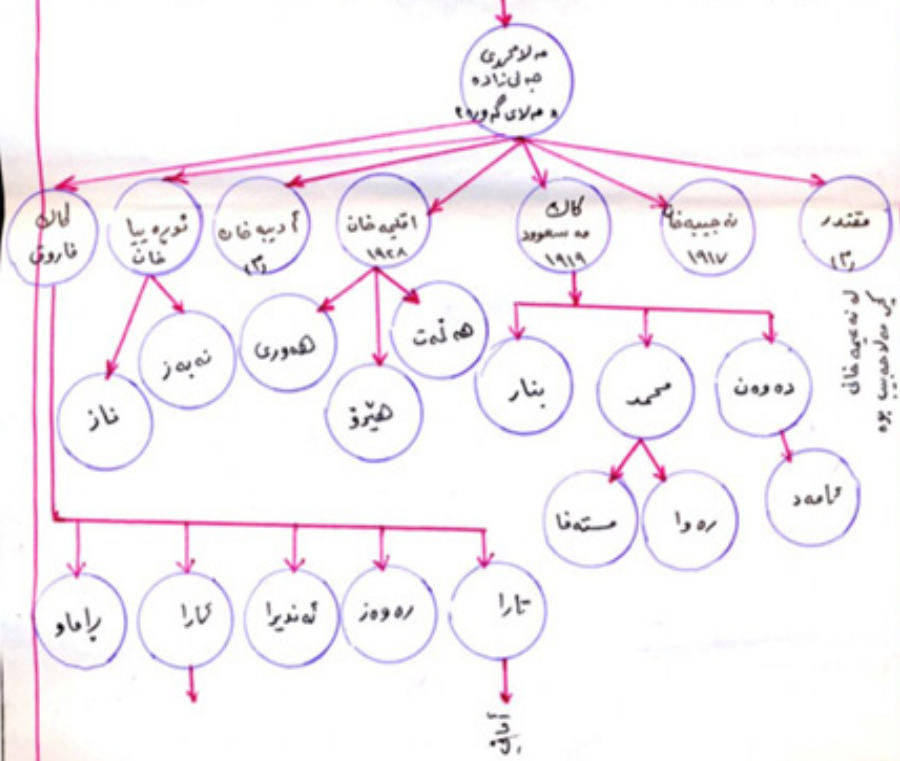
مەلاگەوری جەلیزادە (مەلای گەورە)

لالان فاروق

ثوریا خان

ئادیبە خان

ئاتیکە خان ١٩٢٨

کاک مەسعوود ١٩١٩

نەجیبە خان ١٩١٧

مقتدر

لە نەجیبە خان کوڕی مەلا مەحمود بوو

نەبەز

ناز

هەوری

هێرۆ

هەڵەت

بنار

محمد

دەوەن

مستەفا

ڕەوا

ئامەد

ڕاماو

کارا

ئەنویرا

ڕەوەز

تارا

ئاکۆ